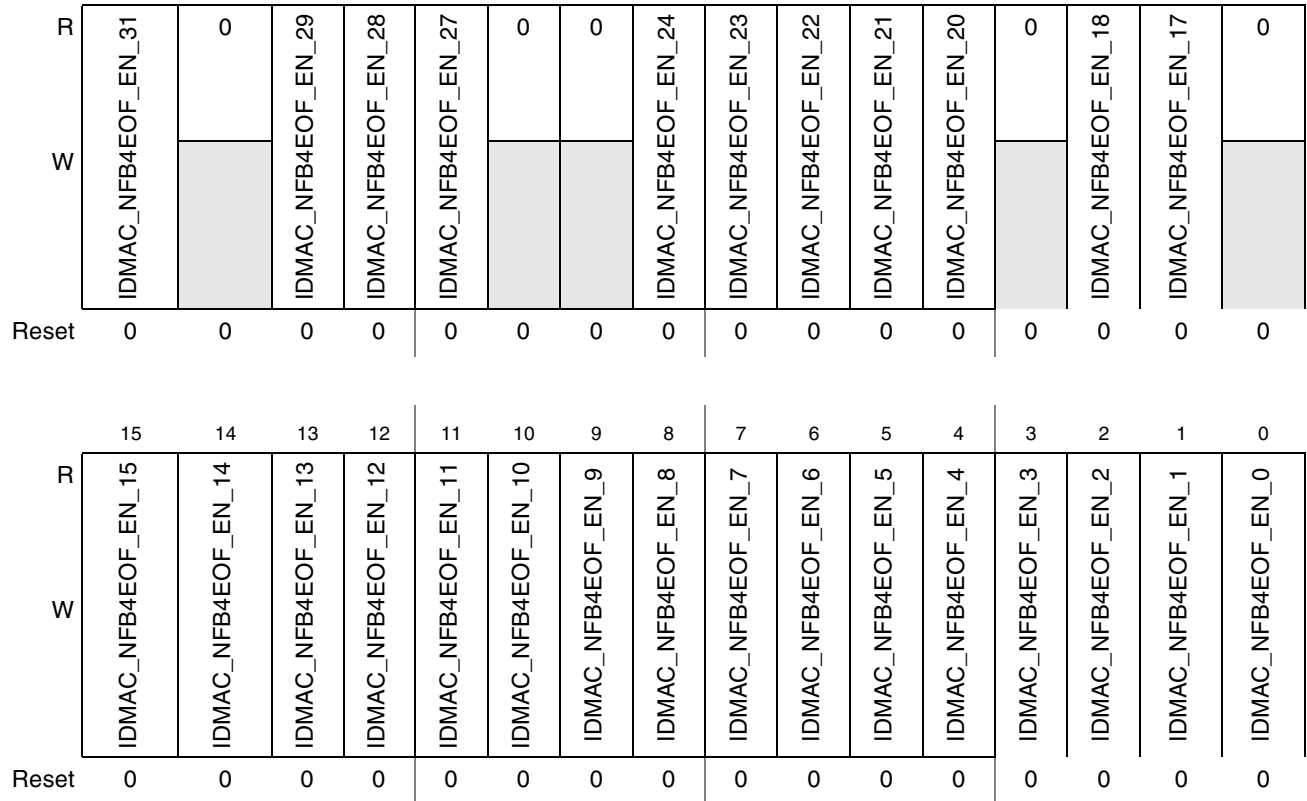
| | | | | | | | | | | | | | | | | |
|---|---|---|---|---|---|---|---|---|---|---|---|---|---|---|---|---|
| R | IDMAC_NFB4EOF_EN_31 | 0 | IDMAC_NFB4EOF_EN_29 | IDMAC_NFB4EOF_EN_28 | IDMAC_NFB4EOF_EN_27 | 0 | 0 | IDMAC_NFB4EOF_EN_24 | IDMAC_NFB4EOF_EN_23 | IDMAC_NFB4EOF_EN_22 | IDMAC_NFB4EOF_EN_21 | IDMAC_NFB4EOF_EN_20 | 0 | IDMAC_NFB4EOF_EN_18 | IDMAC_NFB4EOF_EN_17 | 0 |
| W | | | | | | | | | | | | | | | | |
| Reset | 0 | 0 | 0 | 0 | 0 | 0 | 0 | 0 | 0 | 0 | 0 | 0 | 0 | 0 | 0 | 0 |

| | 15 | 14 | 13 | 12 | 11 | 10 | 9 | 8 | 7 | 6 | 5 | 4 | 3 | 2 | 1 | 0 |
|---|---|---|---|---|---|---|---|---|---|---|---|---|---|---|---|---|
| R | IDMAC_NFB4EOF_EN_15 | IDMAC_NFB4EOF_EN_14 | IDMAC_NFB4EOF_EN_13 | IDMAC_NFB4EOF_EN_12 | IDMAC_NFB4EOF_EN_11 | IDMAC_NFB4EOF_EN_10 | IDMAC_NFB4EOF_EN_9 | IDMAC_NFB4EOF_EN_8 | IDMAC_NFB4EOF_EN_7 | IDMAC_NFB4EOF_EN_6 | IDMAC_NFB4EOF_EN_5 | IDMAC_NFB4EOF_EN_4 | IDMAC_NFB4EOF_EN_3 | IDMAC_NFB4EOF_EN_2 | IDMAC_NFB4EOF_EN_1 | IDMAC_NFB4EOF_EN_0 |
| W | | | | | | | | | | | | | | | | |
| Reset | 0 | 0 | 0 | 0 | 0 | 0 | 0 | 0 | 0 | 0 | 0 | 0 | 0 | 0 | 0 | 0 |